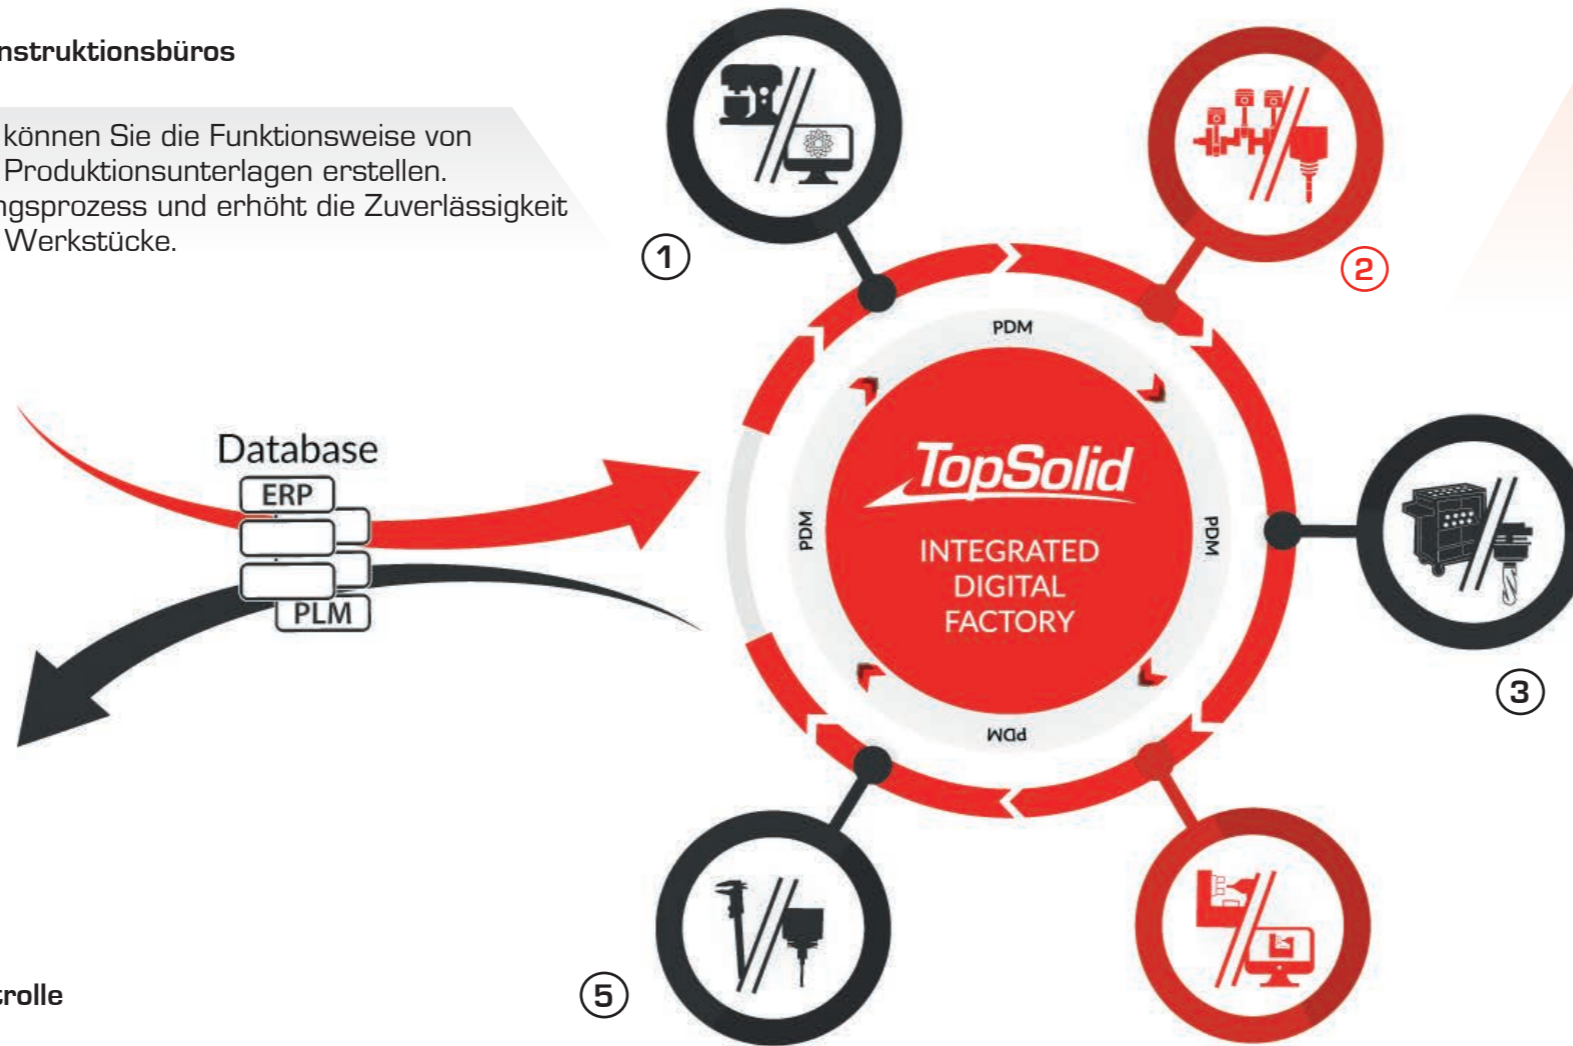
nstruktionsbüros

können Sie die Funktionsweise von Produktionsunterlagen erstellen. ngsprozess und erhöht die Zuverlässigkeit Werkstücke.

Database
ERP
PLM

1

2

PDM

PDM

PDM

PDM

TopSolid
INTEGRATED DIGITAL FACTORY

3

5

trolle